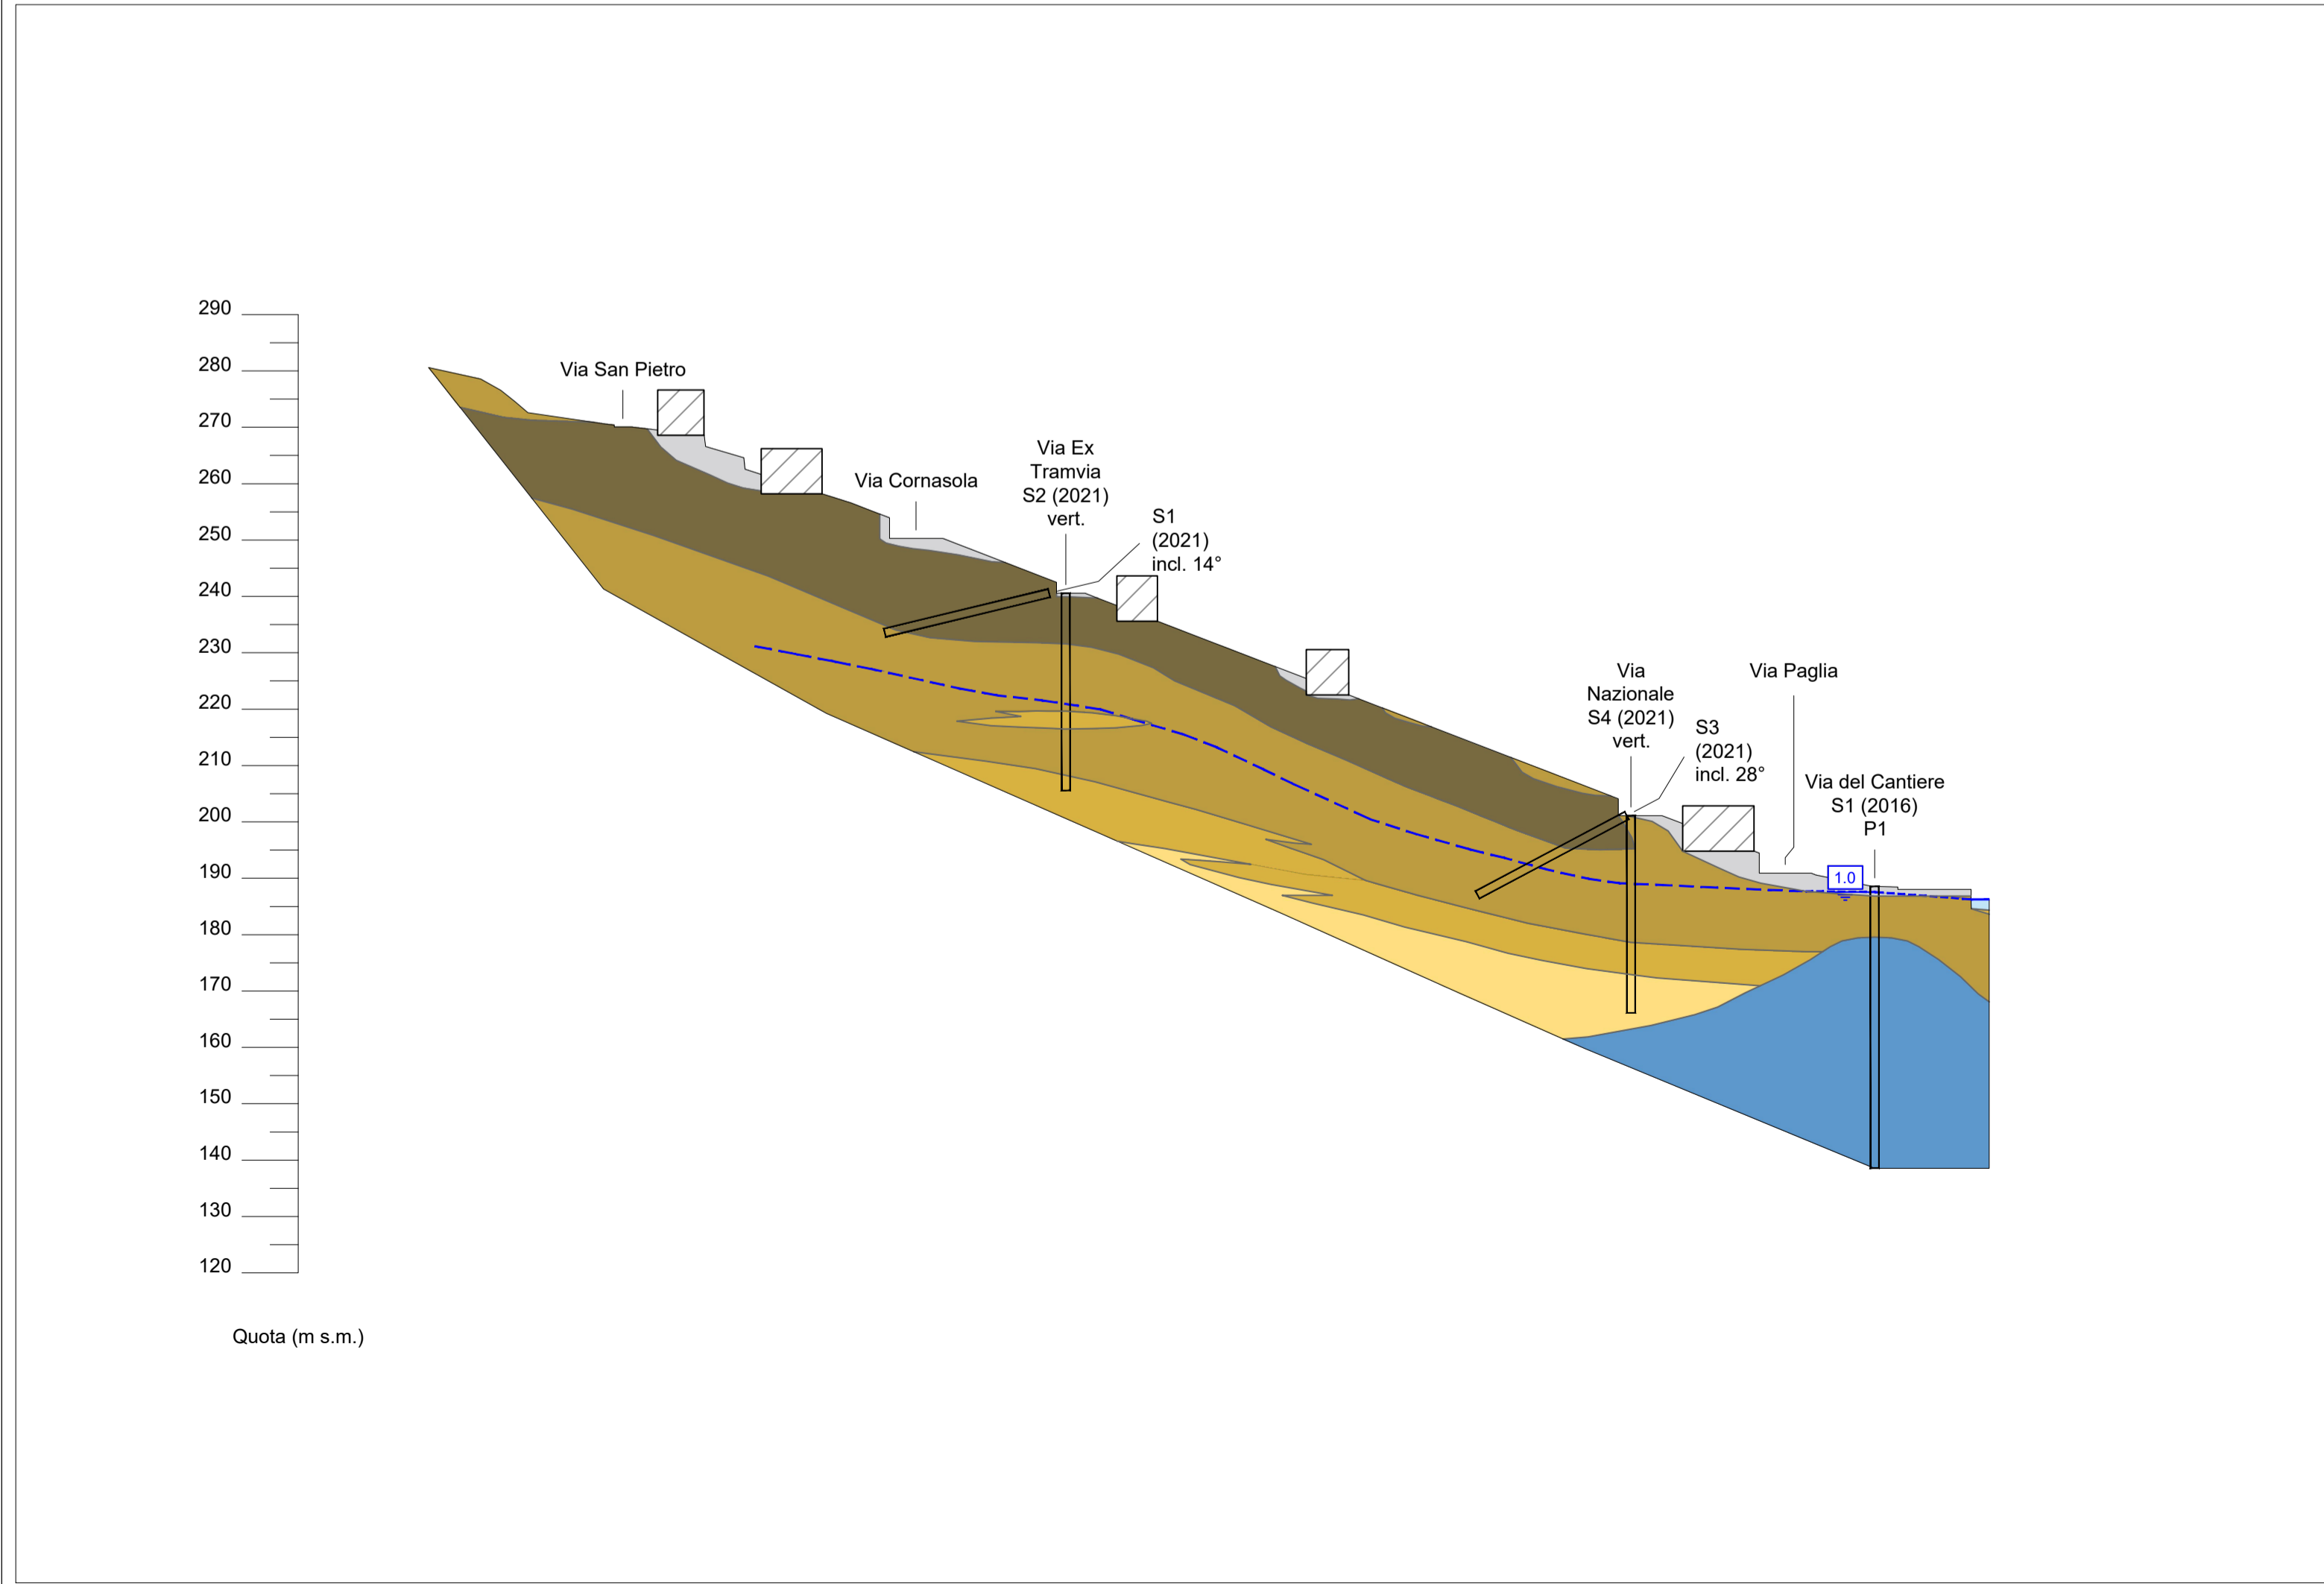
290
280
270
260
250
240
230
220
210
200
190
180
170
160
150
140
130
120

Quota (m s.m.)

Via San Pietro

Via Cornasola

Via Ex Tramvia S2 (2021) vert.

S1 (2021) incl. 14°

Via Nazionale S4 (2021) vert.

S3 (2021) incl. 28°

Via Paglia

Via del Cantiere S1 (2016) P1

1.0